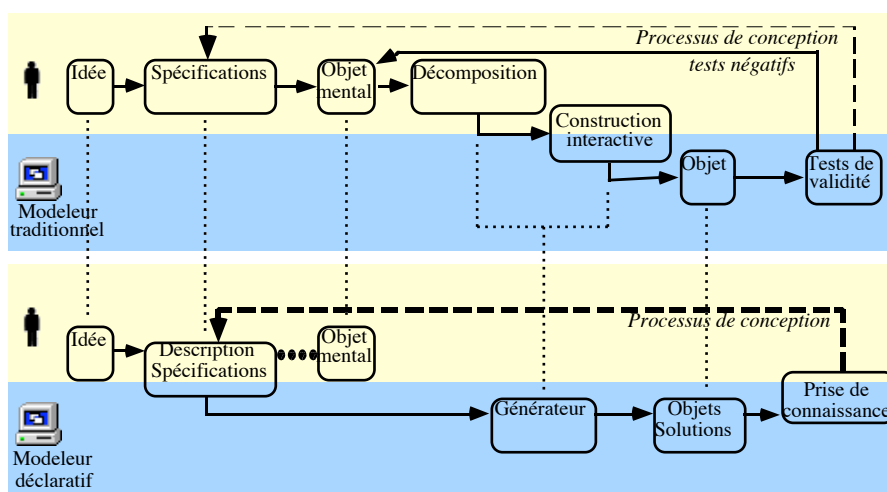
Processus de conception
tests négatifs

Idée
Spécifications
Objet mental
Décomposition
Construction interactive
Objet
Tests de validité

Modeleur traditionnel

Processus de conception

Idée
Description Spécifications
Objet mental
Générateur
Objets Solutions
Prise de connaissance

Modeleur déclaratif